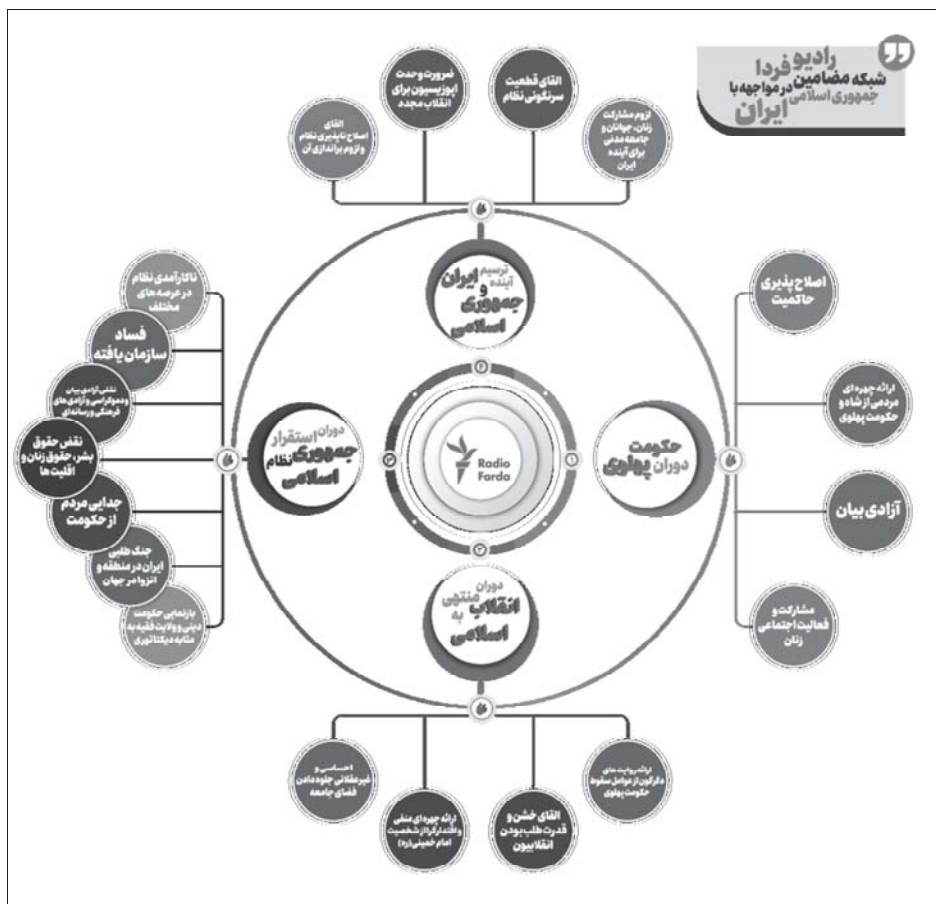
رادیو فردا
شبکه مضامین در مواجهه با جمهوری اسلامی ایران

الزوم مشارکت زنان، جوانان و جامعه مدنی برای آینده ایران

القای قطعیت سرنگونی نظام

ضرورت وحدت اپوزیسیون برای انقلاب مجدد

القای اصلاح ناپذیری نظام و لزوم براندازی آن

ترسیم آینده ایران و جمهوری اسلامی

اصلاح پذیری حاکمیت

ارائه چهره‌ای مردمی از شاه و حکومت پهلوی

آزادی بیان

مشارکت و فعالیت اجتماعی زنان

حکومت دوران پهلوی

Radio Farda

دوران استقرار جمهوری نظام اسلامی

ناکارآمدی نظام در عرصه‌های مختلف

فساد سازمان یافته

نقض آزادی بیان و دموکراسی و آزادی‌های فرهنگی و رسانه‌ای

نقض حقوق بشر، حقوق زنان و اقلیت‌ها

جدایی مردم از حکومت

جنگ طلبی ایران در منطقه و انزوا در جهان

بازنمایی حکومت دینی و ولایت فقیه به مثابه دیکتاتوری

دوران منتهی به انقلاب اسلامی

ارائه روایت‌های دگرگون از عوامل سقوط حکومت پهلوی

القای خشن و قدرت طلب بودن انقلابیون

ارائه چهره‌ای منفی و اقتدارگرا از شخصیت امام خمینی(ره)

احساسی و غیرعقلانی جلوه دادن فضای جامعه